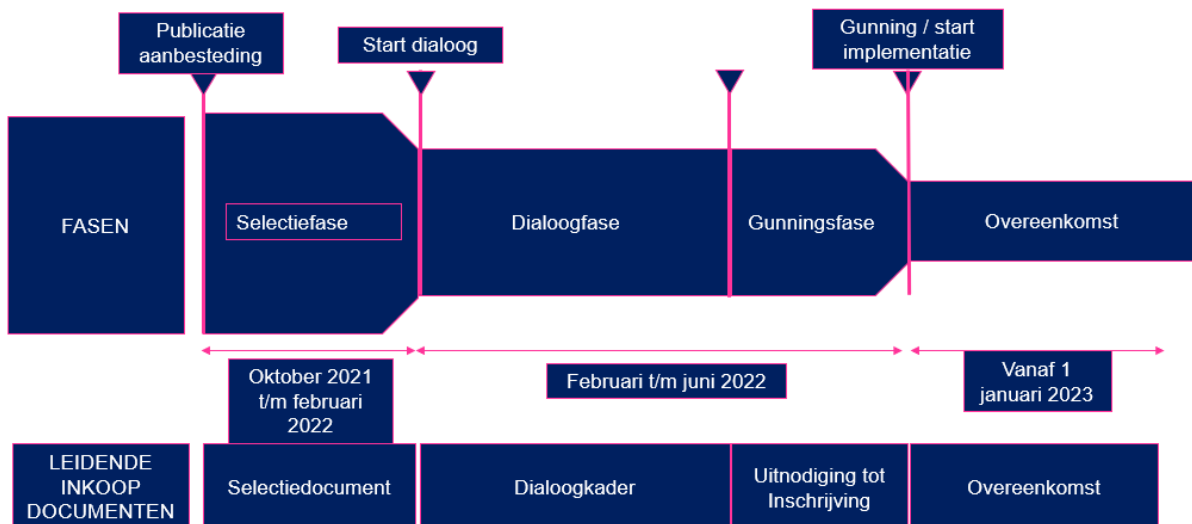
Publicatie aanbesteding

Start dialoog

Gunning / start implementatie

FASEN

Selectiefase

Dialoogfase

Gunningsfase

Overeenkomst

Oktober 2021 t/m februari 2022

Februari t/m juni 2022

Vanaf 1 januari 2023

LEIDENDE INKOOP DOCUMENTEN

Selectiedocument

Dialoogkader

Uitnodiging tot Inschrijving

Overeenkomst